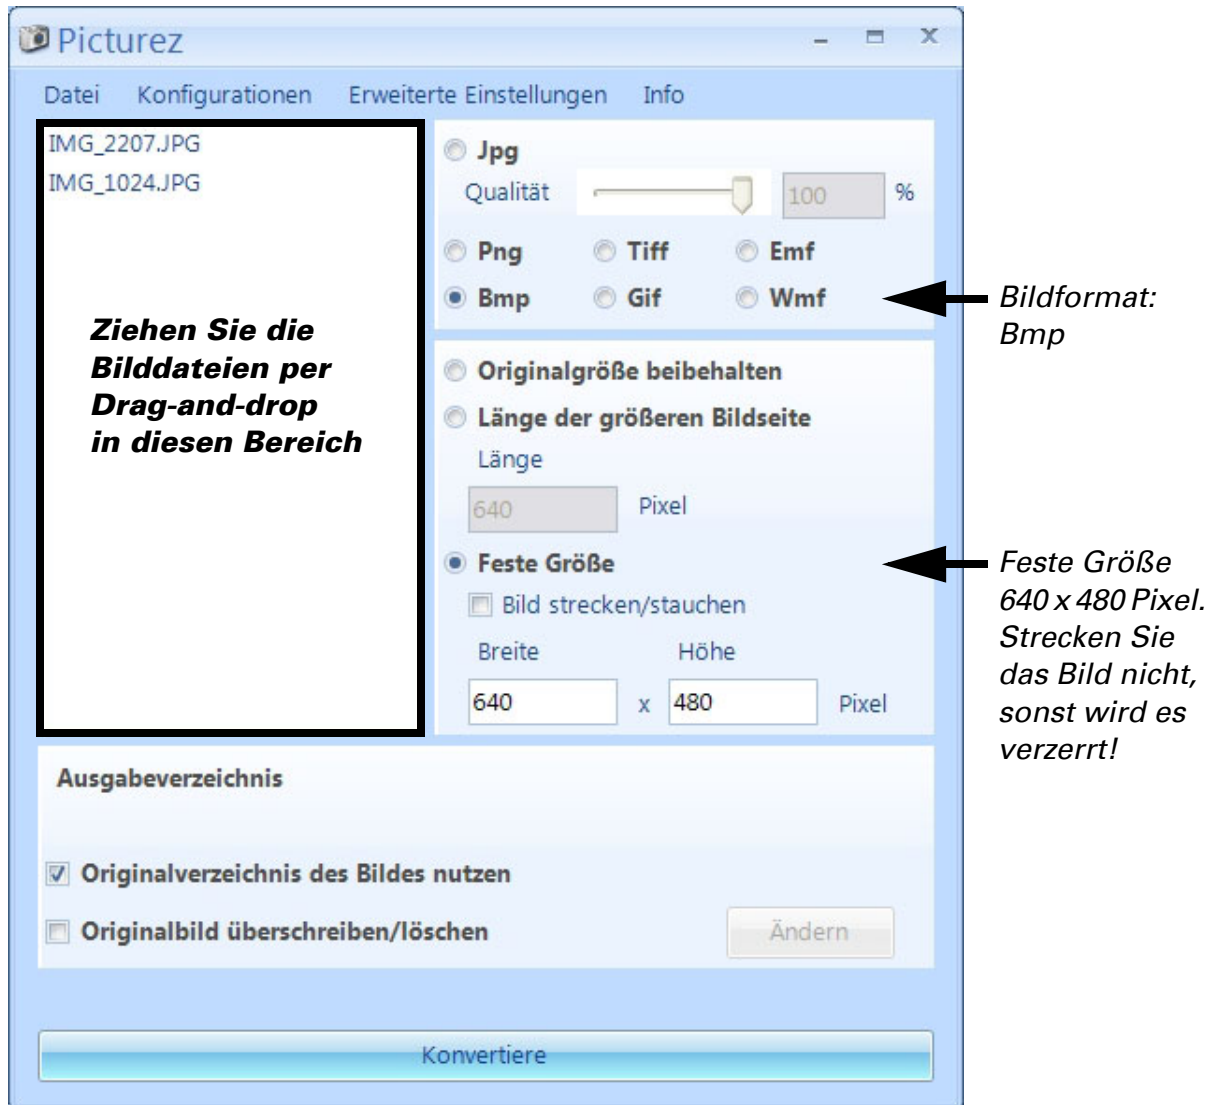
Picturez

Datei Konfigurationen Erweiterte Einstellungen Info

IMG_2207.JPG
IMG_1024.JPG

Ziehen Sie die Bilddateien per Drag-and-drop in diesen Bereich

Jpg
Qualität 100 %
Png Tiff Emf
Bmp Gif Wmf

Bildformat: Bmp

Originalgröße beibehalten
Länge der größeren Bildseite
Länge
640 Pixel
Feste Größe
Bild strecken/stauchen
Breite Höhe
640 x 480 Pixel

Feste Größe 640 x 480 Pixel. Strecken Sie das Bild nicht, sonst wird es verzerrt!

Ausgabeverzeichnis

Originalverzeichnis des Bildes nutzen
Originalbild überschreiben/löschen
Ändern

Konvertiere